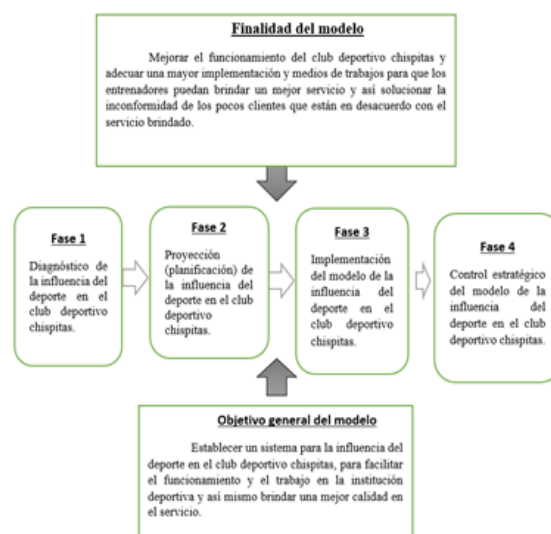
Finalidad del modelo

Mejorar el funcionamiento del club deportivo chispitas y adecuar una mayor implementación y medios de trabajos para que los entrenadores puedan brindar un mejor servicio y así solucionar la inconformidad de los pocos clientes que están en desacuerdo con el servicio brindado.

Fase 1

Diagnóstico de la influencia del deporte en el club deportivo chispitas.

Fase 2

Proyección (planificación) de la influencia del deporte en el club deportivo chispitas.

Fase 3

Implementación del modelo de la influencia del deporte en el club deportivo chispitas.

Fase 4

Control estratégico del modelo de la influencia del deporte en el club deportivo chispitas.

Objetivo general del modelo

Establecer un sistema para la influencia del deporte en el club deportivo chispitas, para facilitar el funcionamiento y el trabajo en la institución deportiva y así mismo brindar una mejor calidad en el servicio.